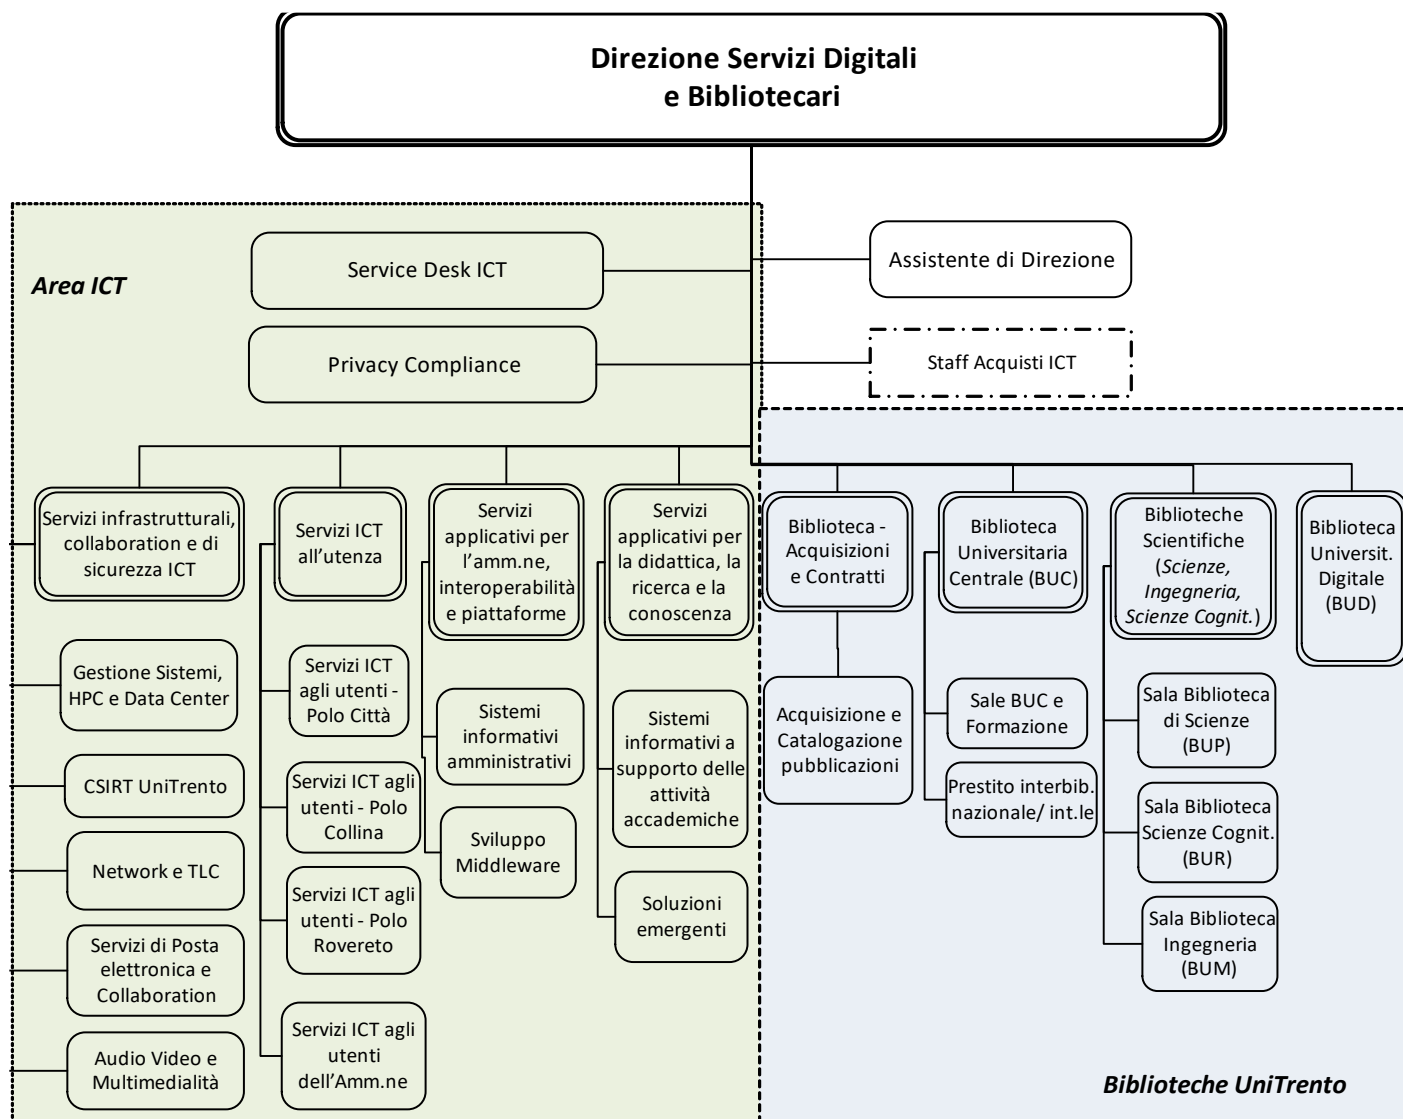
Direzione Servizi Digitali e Bibliotecari

Area ICT

Service Desk ICT

Assistente di Direzione

Privacy Compliance

Staff Acquisti ICT

Servizi infrastrutturali, collaboration e di sicurezza ICT

Gestione Sistemi, HPC e Data Center

CSIRT UniTrento

Network e TLC

Servizi di Posta elettronica e Collaboration

Audio Video e Multimedialità

Servizi ICT all'utenza

Servizi ICT agli utenti - Polo Città

Servizi ICT agli utenti - Polo Collina

Servizi ICT agli utenti - Polo Rovereto

Servizi ICT agli utenti dell'Amm.ne

Servizi applicativi per l'amm.ne, interoperabilità e piattaforme

Sistemi informativi amministrativi

Sviluppo Middleware

Servizi applicativi per la didattica, la ricerca e la conoscenza

Sistemi informativi a supporto delle attività accademiche

Soluzioni emergenti

Biblioteca - Acquisizioni e Contratti

Acquisizione e Catalogazione pubblicazioni

Biblioteca Universitaria Centrale (BUC)

Sale BUC e Formazione

Prestito interbib. nazionale/ int.le

Biblioteche Scientifiche (*Scienze, Ingegneria, Scienze Cognit.*)

Sala Biblioteca di Scienze (BUP)

Sala Biblioteca Scienze Cognit. (BUR)

Sala Biblioteca Ingegneria (BUM)

Biblioteca Universit. Digitale (BUD)

Biblioteche UniTrento